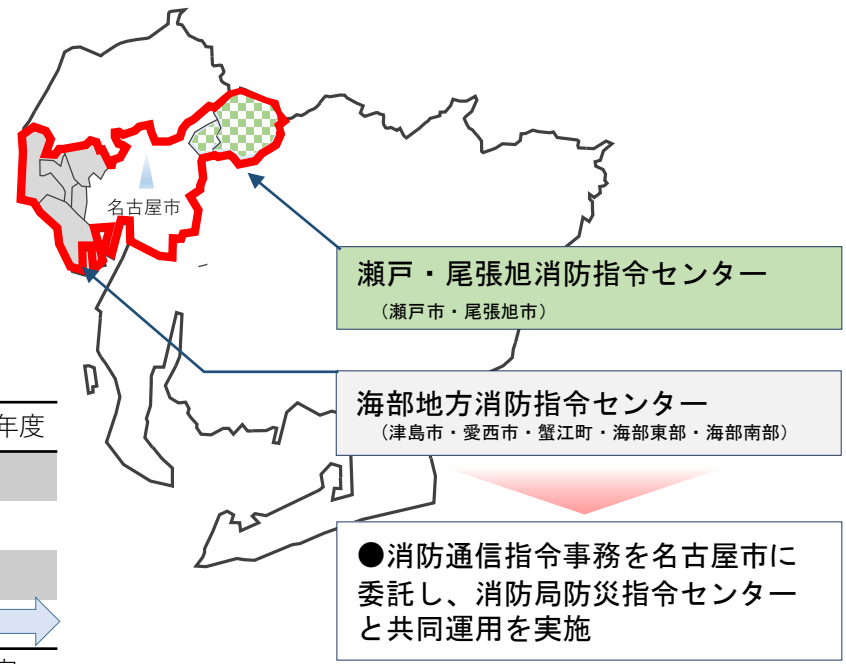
名古屋市

瀬戸・尾張旭消防指令センター
（瀬戸市・尾張旭市）

海部地方消防指令センター
（津島市・愛西市・蟹江町・海部東部・海部南部）

●消防通信指令事務を名古屋市に委託し、消防局防災指令センターと共同運用を実施

年度